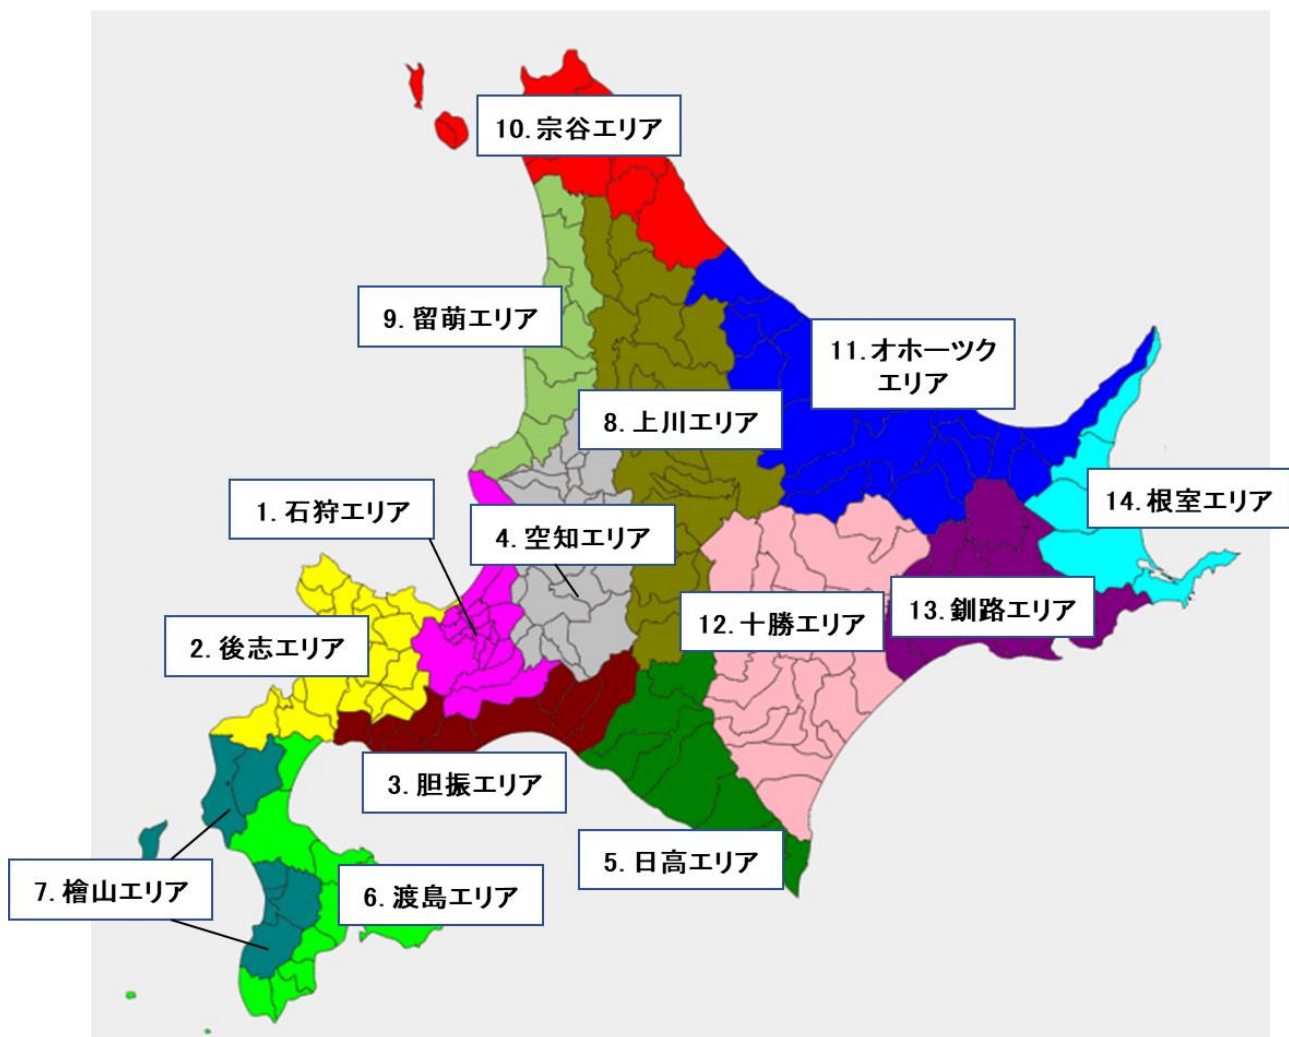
10. 宗谷エリア

9. 留萌エリア

11. オホーツク エリア

8. 上川エリア

14. 根室エリア

1. 石狩エリア

4. 空知エリア

12. 十勝エリア

13. 釧路エリア

2. 後志エリア

3. 胆振エリア

5. 日高エリア

7. 檜山エリア

6. 渡島エリア